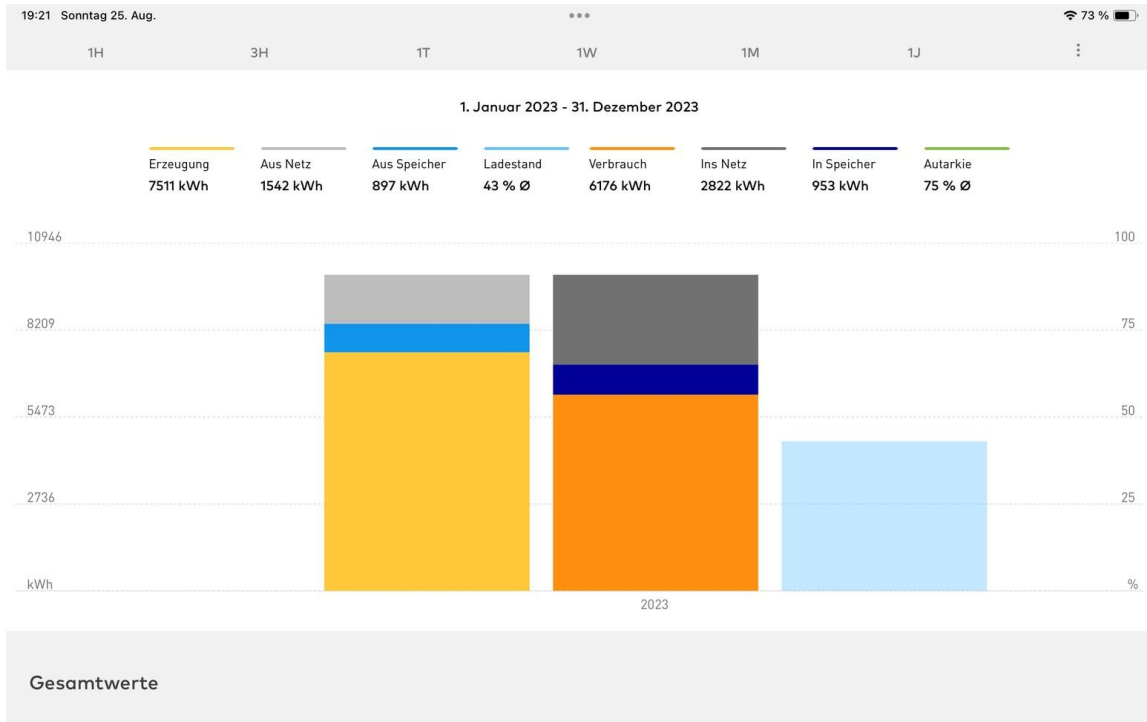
19:21 Sonntag 25. Aug.

73 %

1H 3H 1T 1W 1M 1J

1. Januar 2023 - 31. Dezember 2023

| Erzeugung | Aus Netz | Aus Speicher | Ladestand | Verbrauch | Ins Netz | In Speicher | Autarkie |
|---|---|---|---|---|---|---|---|
| 7511 kWh | 1542 kWh | 897 kWh | 43 % Ø | 6176 kWh | 2822 kWh | 953 kWh | 75 % Ø |

10946
8209
5473
2736
kWh

100
75
50
25
%

2023

Gesamtwerte